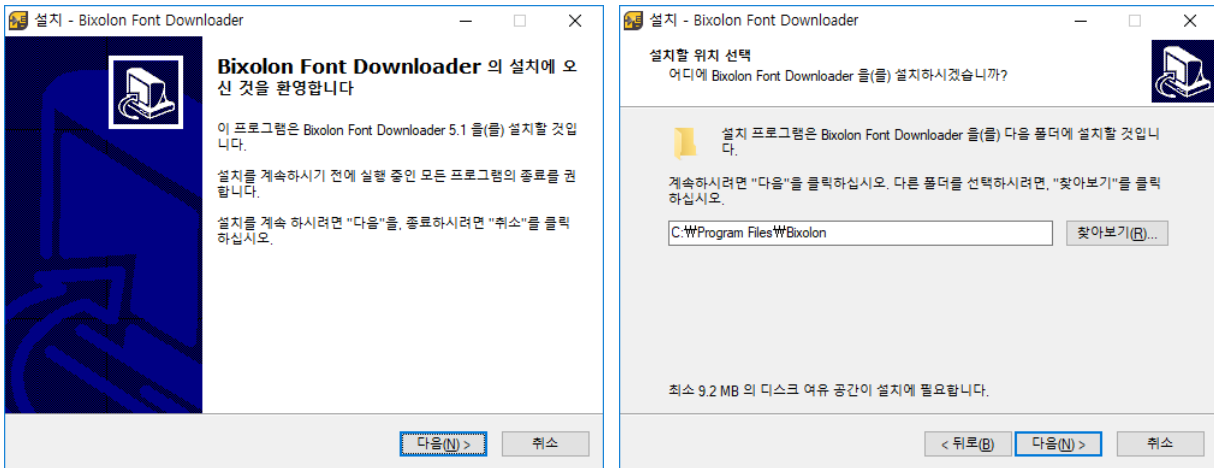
설치 - Bixolon Font Downloader

Bixolon Font Downloader 의 설치에 오신 것을 환영합니다

이 프로그램은 Bixolon Font Downloader 5.1 을(를) 설치할 것입니다.

설치를 계속하시기 전에 실행 중인 모든 프로그램의 종료를 권합니다.

설치를 계속 하시려면 "다음"을, 종료하시려면 "취소"를 클릭하십시오.

다음(N) >

취소

설치 - Bixolon Font Downloader

설치할 위치 선택

어디에 Bixolon Font Downloader 을(를) 설치하시겠습니까?

설치 프로그램은 Bixolon Font Downloader 을(를) 다음 폴더에 설치할 것입니다.

계속하시려면 "다음"을 클릭하십시오. 다른 폴더를 선택하시려면, "찾아보기"를 클릭하십시오.

C:₩Program Files₩Bixolon

찾아보기(R)...

최소 9.2 MB 의 디스크 여유 공간이 설치에 필요합니다.

< 뒤로(B)

다음(N) >

취소